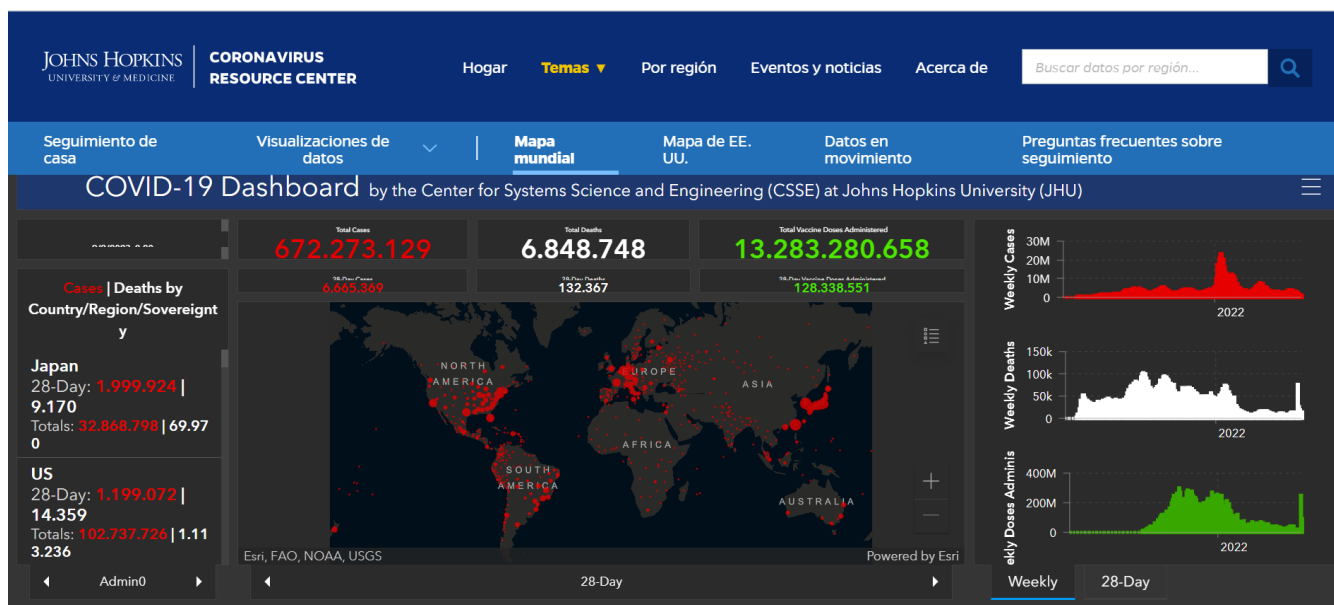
JOHNS HOPKINS UNIVERSITY & MEDICINE | CORONAVIRUS RESOURCE CENTER

Hogar Temas ▼ Por región Eventos y noticias Acerca de

Buscar datos por región...

Seguimiento de casa | Visualizaciones de datos | Mapa mundial | Mapa de EE. UU. | Datos en movimiento | Preguntas frecuentes sobre seguimiento

COVID-19 Dashboard by the Center for Systems Science and Engineering (CSSE) at Johns Hopkins University (JHU)

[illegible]

Total Cases
672.273.129

Total Deaths
6.848.748

Total Vaccine Doses Administered
13.283.280.658

28-Day Cases
6.665.369

28-Day Deaths
132.367

28-Day Vaccine Doses Administered
128.338.551

Cases | Deaths by Country/Region/Sovereignty

Japan
28-Day: 1.999.924 | 9.170
Totals: 32.868.798 | 69.970

US
28-Day: 1.199.072 | 14.359
Totals: 102.737.726 | 1.113.236

Admin0

NORTH AMERICA
EUROPE
ASIA
AFRICA
SOUTH AMERICA
AUSTRALIA

Esri, FAO, NOAA, USGS
Powered by Esri

28-Day

Weekly Cases
30M
20M
10M
0
2022

Weekly Deaths
150k
100k
50k
0
2022

Weekly Doses Adminis
400M
200M
0
2022

Weekly 28-Day